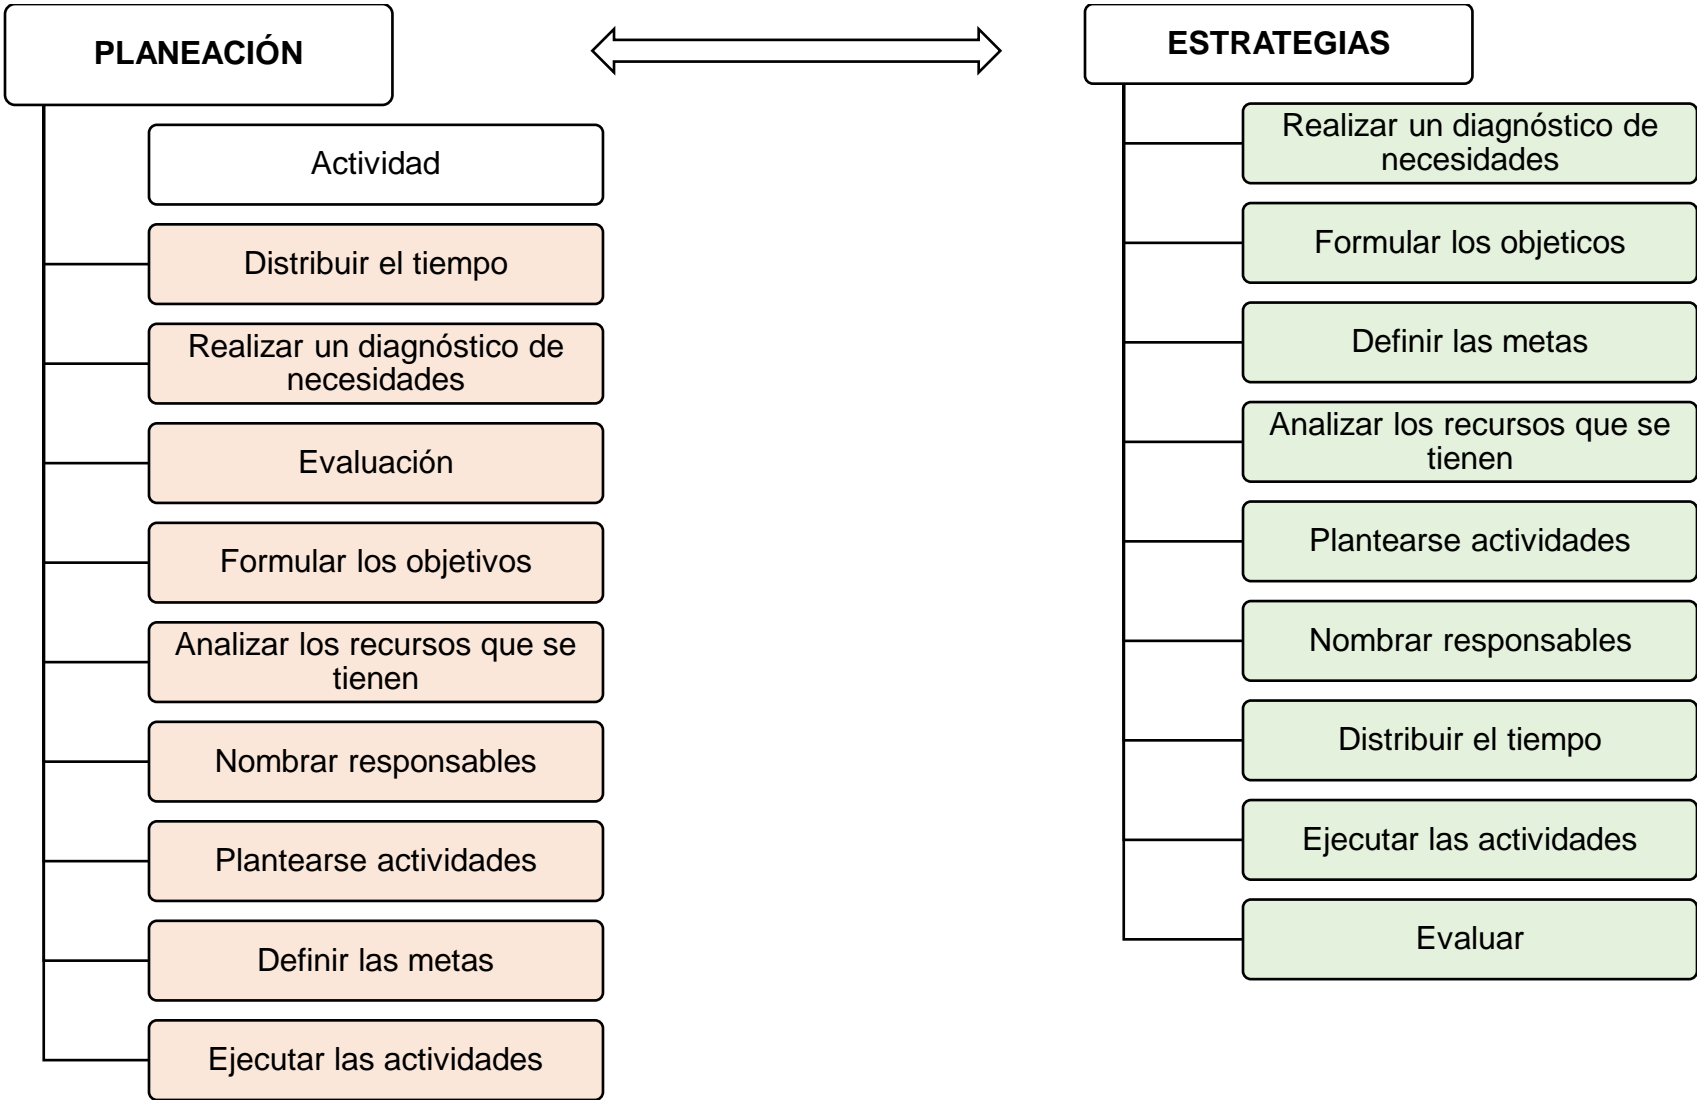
PLANEACIÓN

Actividad

Distribuir el tiempo

Realizar un diagnóstico de necesidades

Evaluación

Formular los objetivos

Analizar los recursos que se tienen

Nombrar responsables

Plantearse actividades

Definir las metas

Ejecutar las actividades

ESTRATEGIAS

Realizar un diagnóstico de necesidades

Formular los objeticos

Definir las metas

Analizar los recursos que se tienen

Plantearse actividades

Nombrar responsables

Distribuir el tiempo

Ejecutar las actividades

Evaluar